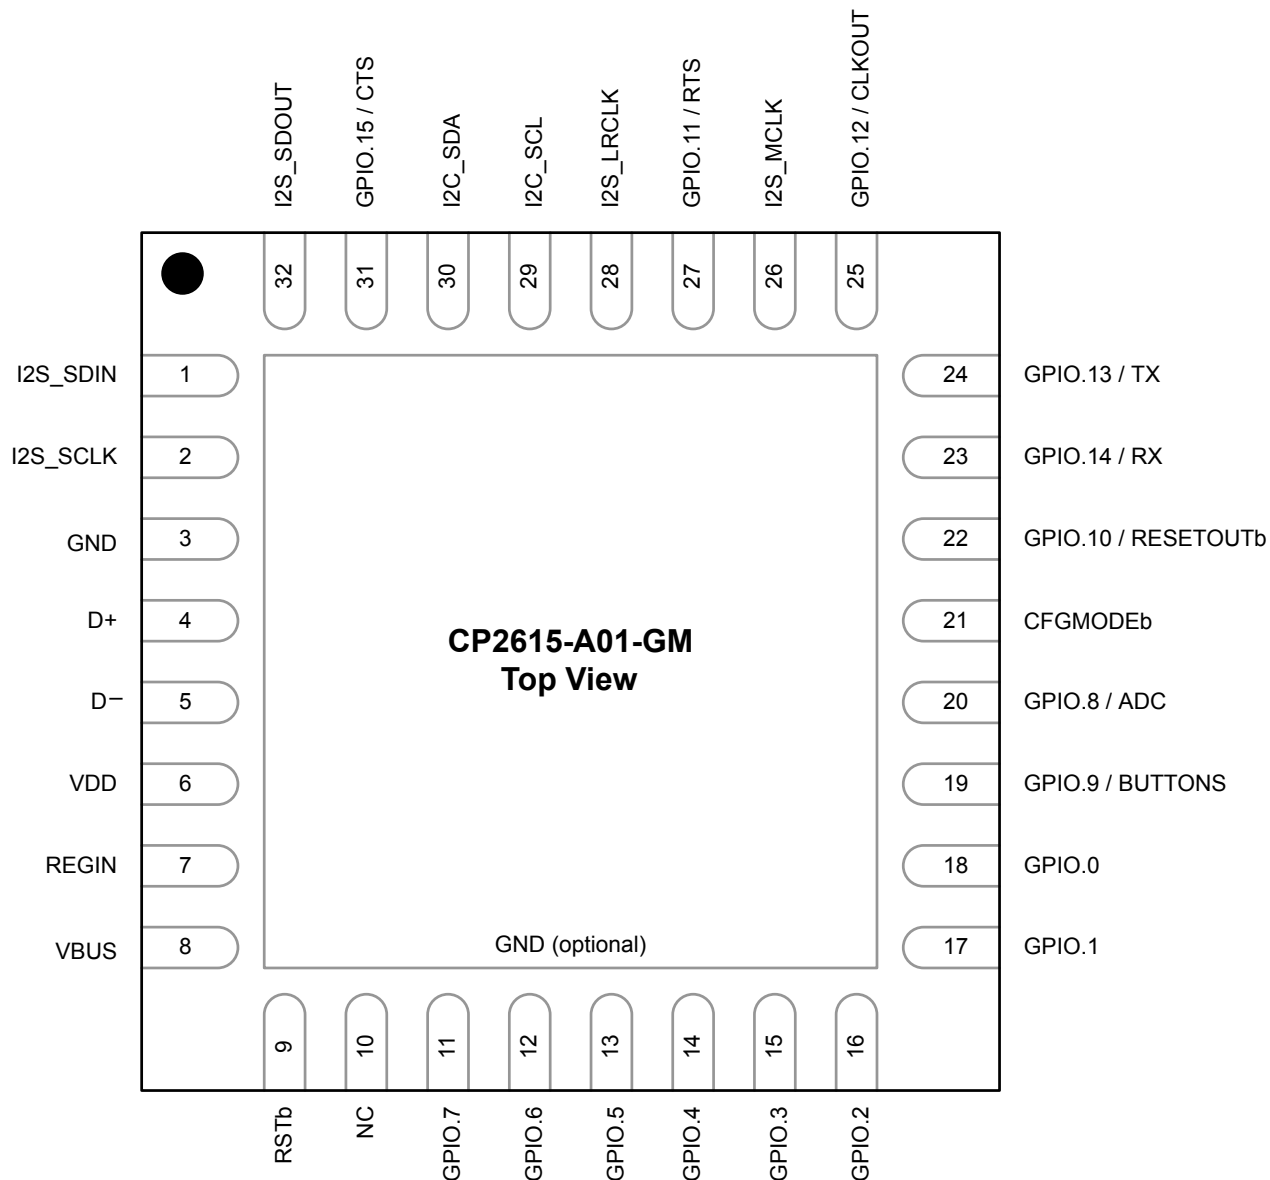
I2S_SDOUT GPIO.15 / CTS I2C_SDA I2C_SCL I2S_LRCLK GPIO.11 / RTS I2S_MCLK GPIO.12 / CLKOUT

32 31 30 29 28 27 26 25

I2S_SDIN 1
I2S_SCLK 2
GND 3
D+ 4
D− 5
VDD 6
REGIN 7
VBUS 8

24 GPIO.13 / TX
23 GPIO.14 / RX
22 GPIO.10 / RESETOUTb
21 CFGMODEb
20 GPIO.8 / ADC
19 GPIO.9 / BUTTONS
18 GPIO.0
17 GPIO.1

**CP2615-A01-GM**
**Top View**

GND (optional)

9 10 11 12 13 14 15 16

RSTb NC GPIO.7 GPIO.6 GPIO.5 GPIO.4 GPIO.3 GPIO.2